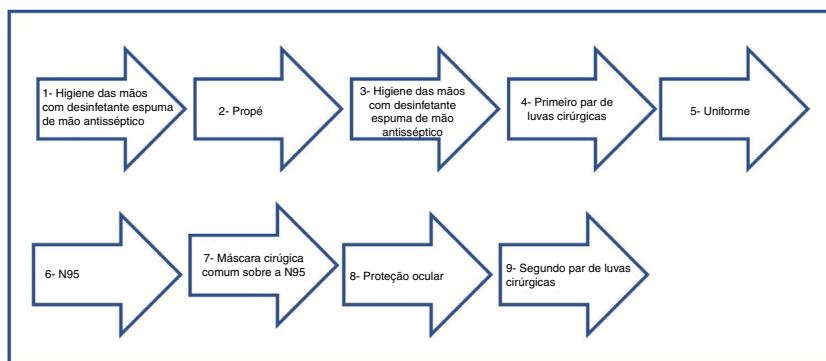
1- Higiene das mãos com desinfetante espuma de mão antisséptico

2- Propé

3- Higiene das mãos com desinfetante espuma de mão antisséptico

4- Primeiro par de luvas cirúrgicas

5- Uniforme

6- N95

7- Máscara cirúgica comum sobre a N95

8- Proteção ocular

9- Segundo par de luvas cirúrgicas